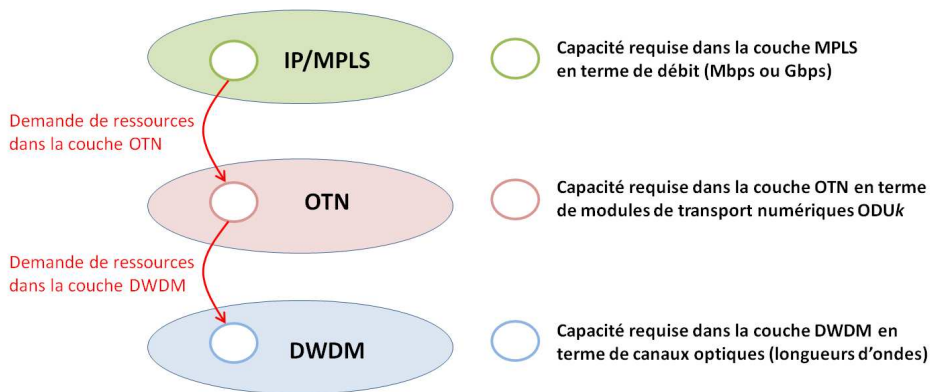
IP/MPLS

Capacité requise dans la couche MPLS en terme de débit (Mbps ou Gbps)

Demande de ressources dans la couche OTN

OTN

Capacité requise dans la couche OTN en terme de modules de transport numériques ODU*k*

Demande de ressources dans la couche DWDM

DWDM

Capacité requise dans la couche DWDM en terme de canaux optiques (longueurs d'ondes)